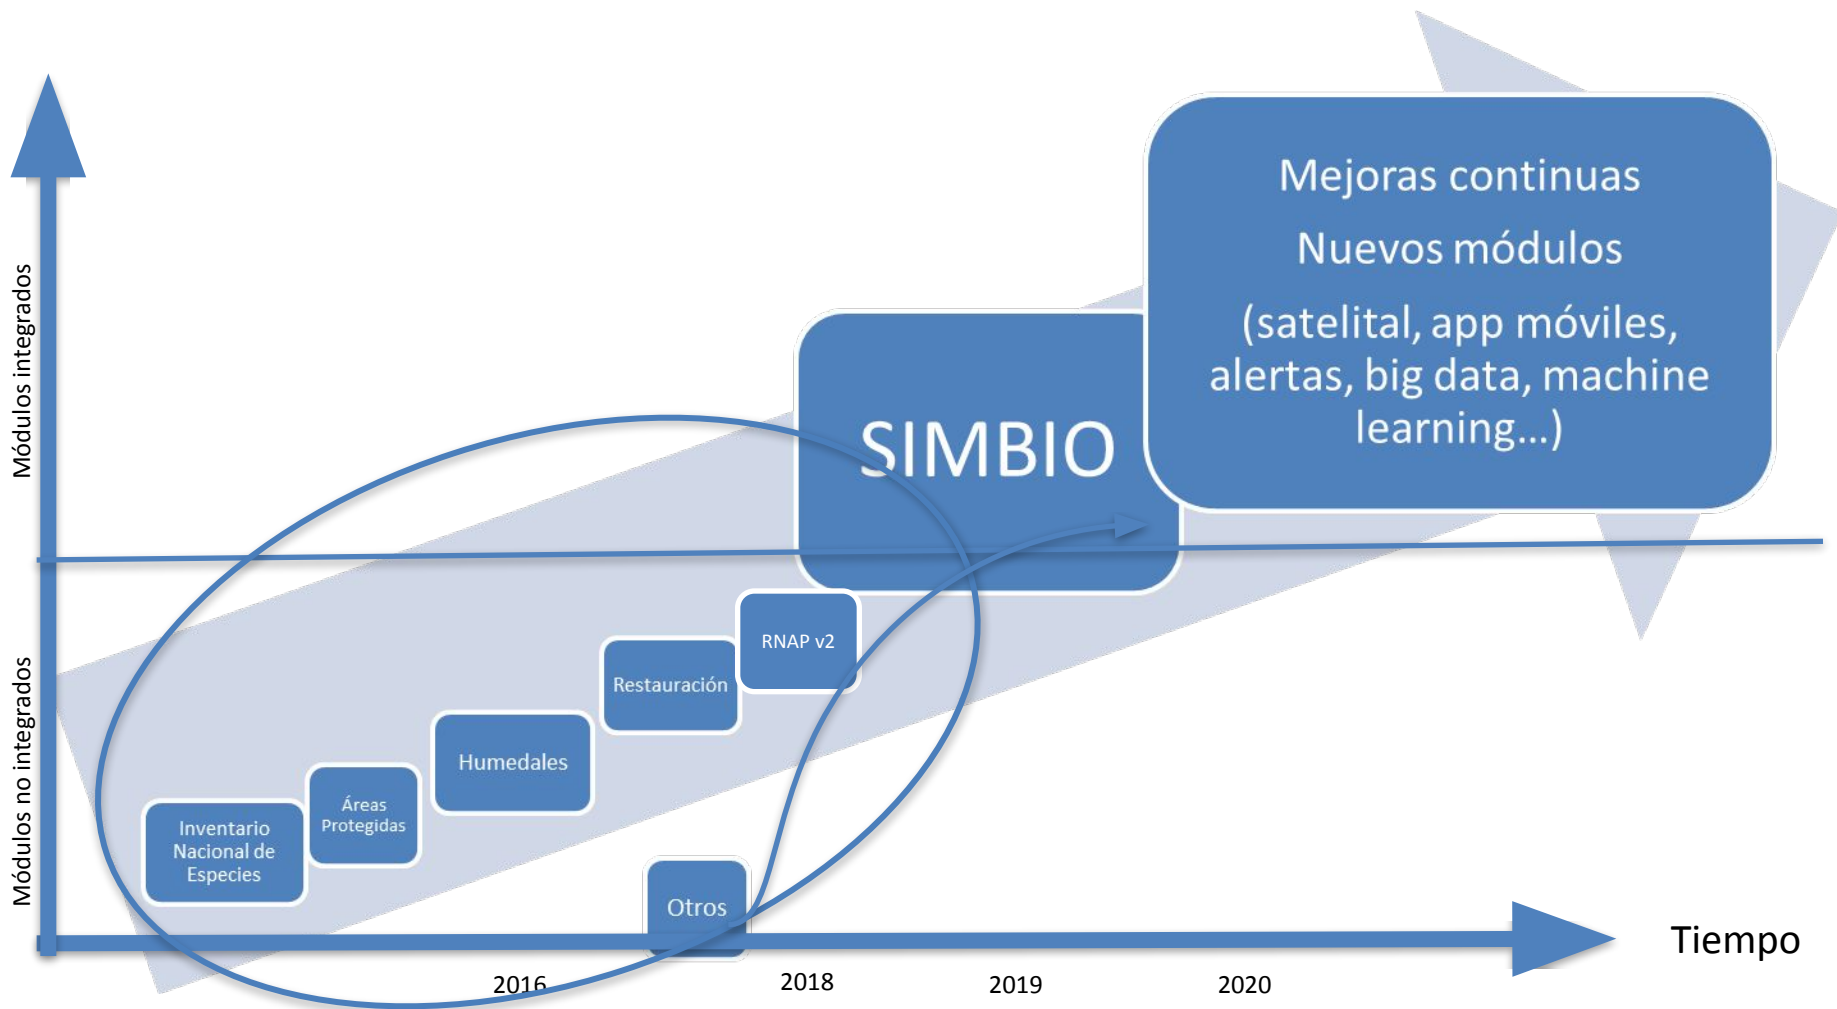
Módulos integrados

Módulos no integrados

Mejoras continuas

Nuevos módulos

(satelital, app móviles, alertas, big data, machine learning...)

SIMBIO

RNAP v2

Restauración

Humedales

Áreas Protegidas

Inventario Nacional de Especies

Otros

Tiempo

2016

2018

2019

2020